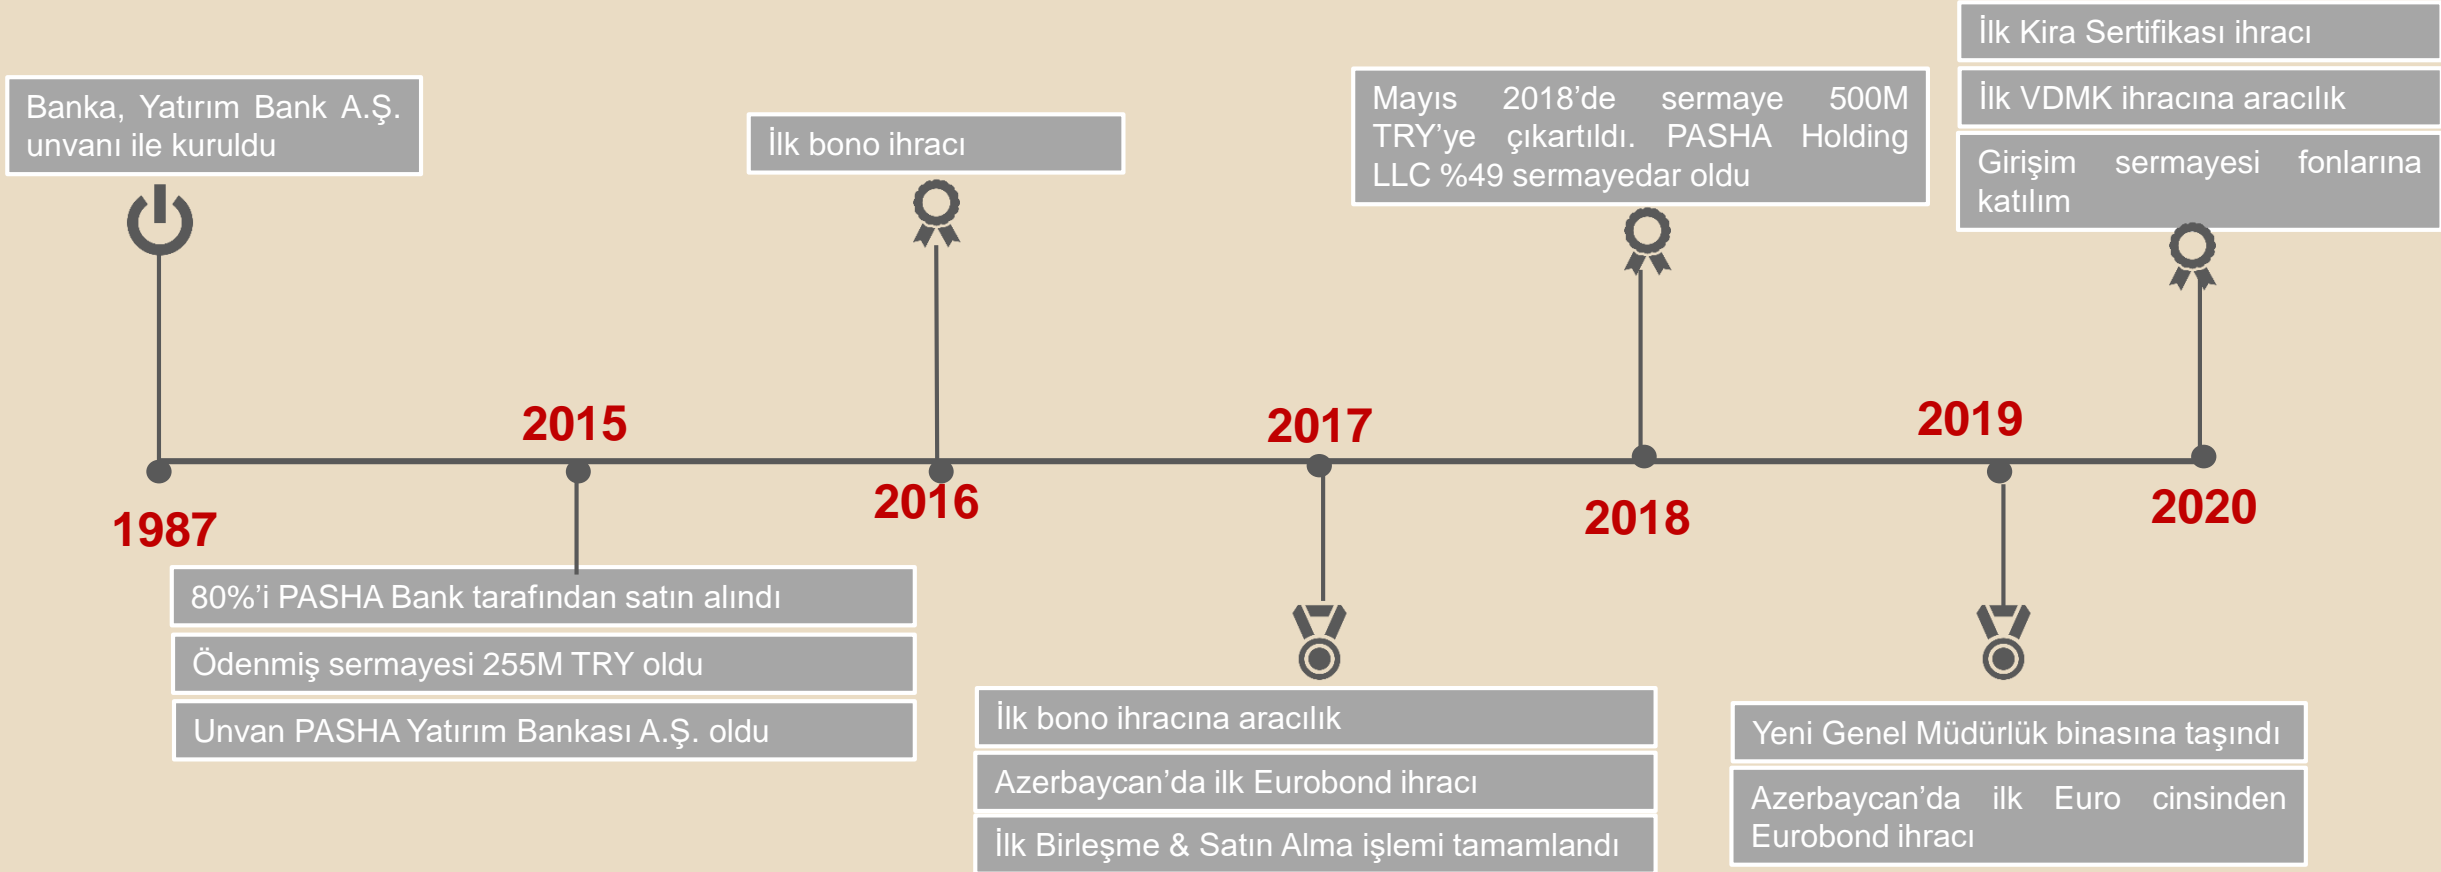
Banka, Yatırım Bank A.Ş. unvanı ile kuruldu

İlk bono ihracı

Mayıs 2018'de sermaye 500M TRY'ye çıkartıldı. PASHA Holding LLC %49 sermayedar oldu

İlk Kira Sertifikası ihracı

İlk VDMK ihracına aracılık

Girişim sermayesi fonlarına katılım

2015

2017

2019

1987

2016

2018

2020

80%'i PASHA Bank tarafından satın alındı

Ödenmiş sermayesi 255M TRY oldu

Unvan PASHA Yatırım Bankası A.Ş. oldu

İlk bono ihracına aracılık

Azerbaycan'da ilk Eurobond ihracı

İlk Birleşme & Satın Alma işlemi tamamlandı

Yeni Genel Müdürlük binasına taşındı

Azerbaycan'da ilk Euro cinsinden Eurobond ihracı